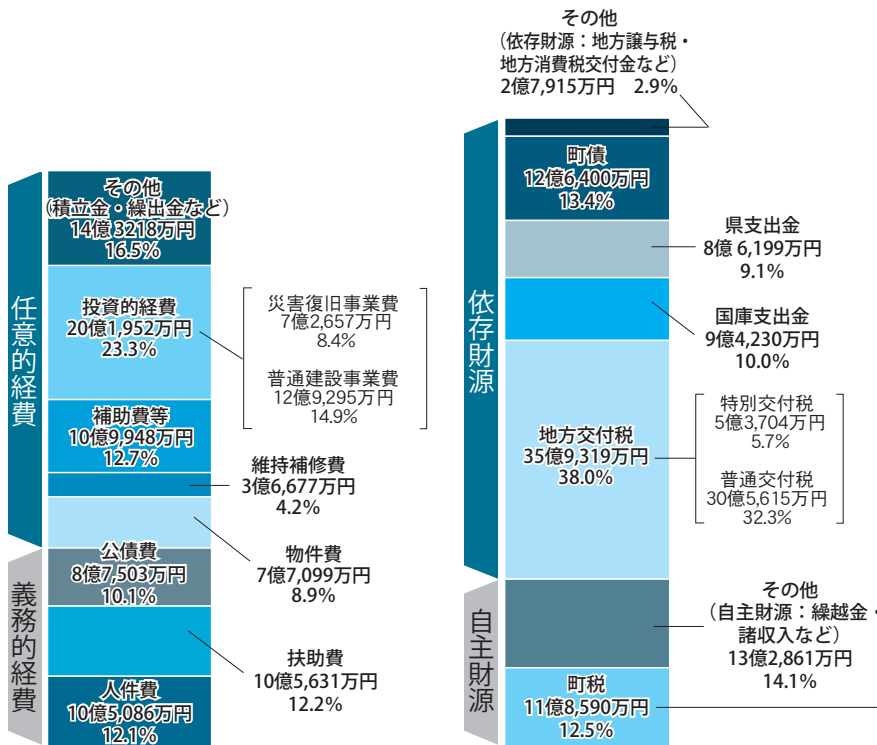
任意的経費

その他
（積立金・繰出金など）
14億3218万円
16.5%

投資的経費
20億1,952万円
23.3%

災害復旧事業費
7億2,657万円
8.4%

普通建設事業費
12億9,295万円
14.9%

補助費等
10億9,948万円
12.7%

維持補修費
3億6,677万円
4.2%

物件費
7億7,099万円
8.9%

義務的経費

公債費
8億7,503万円
10.1%

扶助費
10億5,631万円
12.2%

人件費
10億5,086万円
12.1%

その他
（依存財源：地方譲与税・地方消費税交付金など）
2億7,915万円　2.9%

依存財源

町債
12億6,400万円
13.4%

県支出金
8億 6,199万円
9.1%

国庫支出金
9億4,230万円
10.0%

地方交付税
35億9,319万円
38.0%

特別交付税
5億3,704万円
5.7%

普通交付税
30億5,615万円
32.3%

自主財源

その他
（自主財源：繰越金・諸収入など）
13億2,861万円
14.1%

町税
11億8,590万円
12.5%